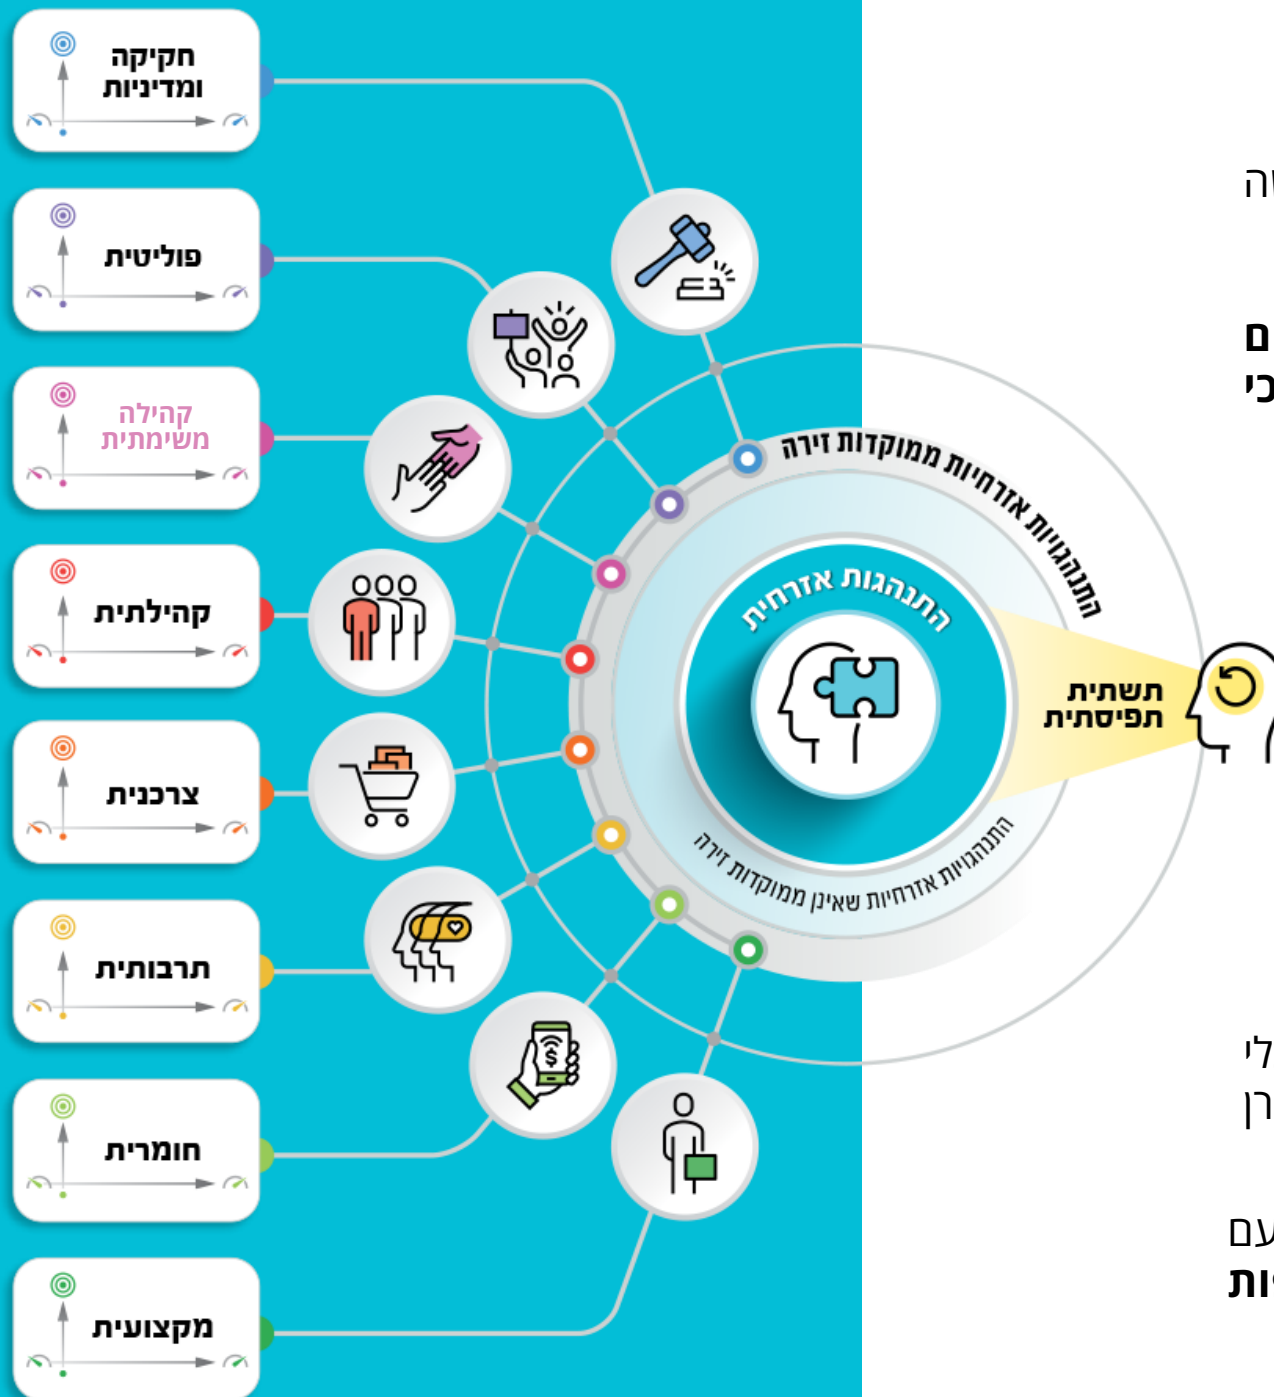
חקיקה ומדיניות

פוליטית

קהילה משימתית

קהילתית

צרכנית

תרבותית

חומרית

מקצועית

התנהגויות אזרחיות ממוקדות זירה

התנהגות אזרחית

התנהגויות אזרחיות שאינן ממוקדות זירה

תשתית תפיסתית

וה

ם
כי

לי
רן

עם
ות